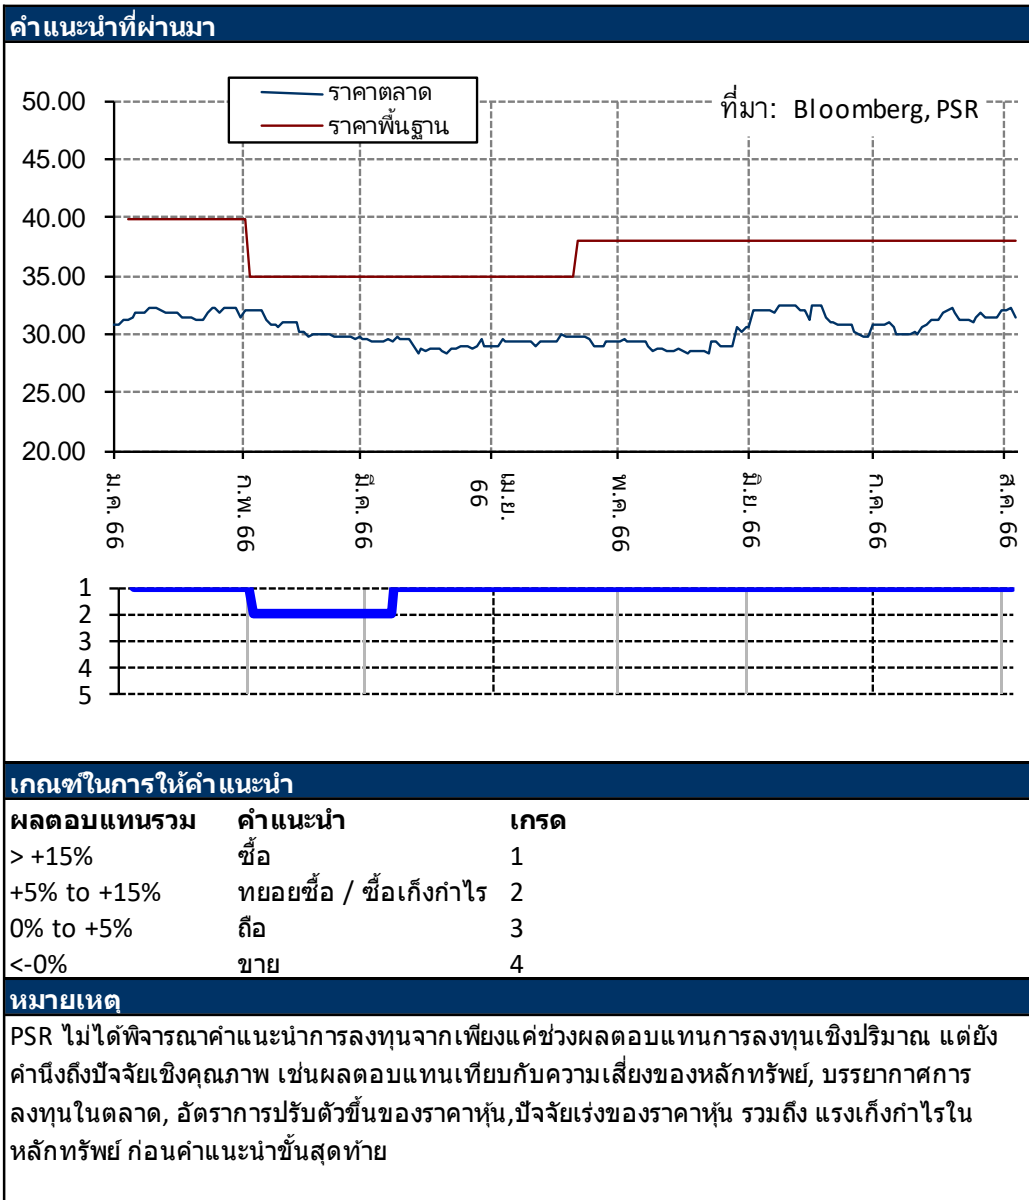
คำแนะนำที่ผ่านมา

ราคาตลาด
ราคาพื้นฐาน
ที่มา: Bloomberg, PSR

50.00
45.00
40.00
35.00
30.00
25.00
20.00

ม.ค. 66
ก.พ. 66
มี.ค. 66
เม.ย. 66
พ.ค. 66
มิ.ย. 66
ก.ค. 66
ส.ค. 66

1
2
3
4
5

เกณฑ์ในการให้คำแนะนำ

| ผลตอบแทนรวม | คำแนะนำ | เกรด |
|---|---|---|
| > +15% | ซื้อ | 1 |
| +5% to +15% | ทยอยซื้อ / ซื้อเก็งกำไร | 2 |
| 0% to +5% | ถือ | 3 |
| <-0% | ขาย | 4 |

หมายเหตุ

PSR ไม่ได้พิจารณาคำแนะนำการลงทุนจากเพียงแค่ช่วงผลตอบแทนการลงทุนเชิงปริมาณ แต่ยังคำนึงถึงปัจจัยเชิงคุณภาพ เช่นผลตอบแทนเทียบกับความเสี่ยงของหลักทรัพย์, บรรยากาศการลงทุนในตลาด, อัตราการปรับตัวขึ้นของราคาหุ้น,ปัจจัยเร่งของราคาหุ้น รวมถึง แรงเก็งกำไรในหลักทรัพย์ ก่อนคำแนะนำขั้นสุดท้าย